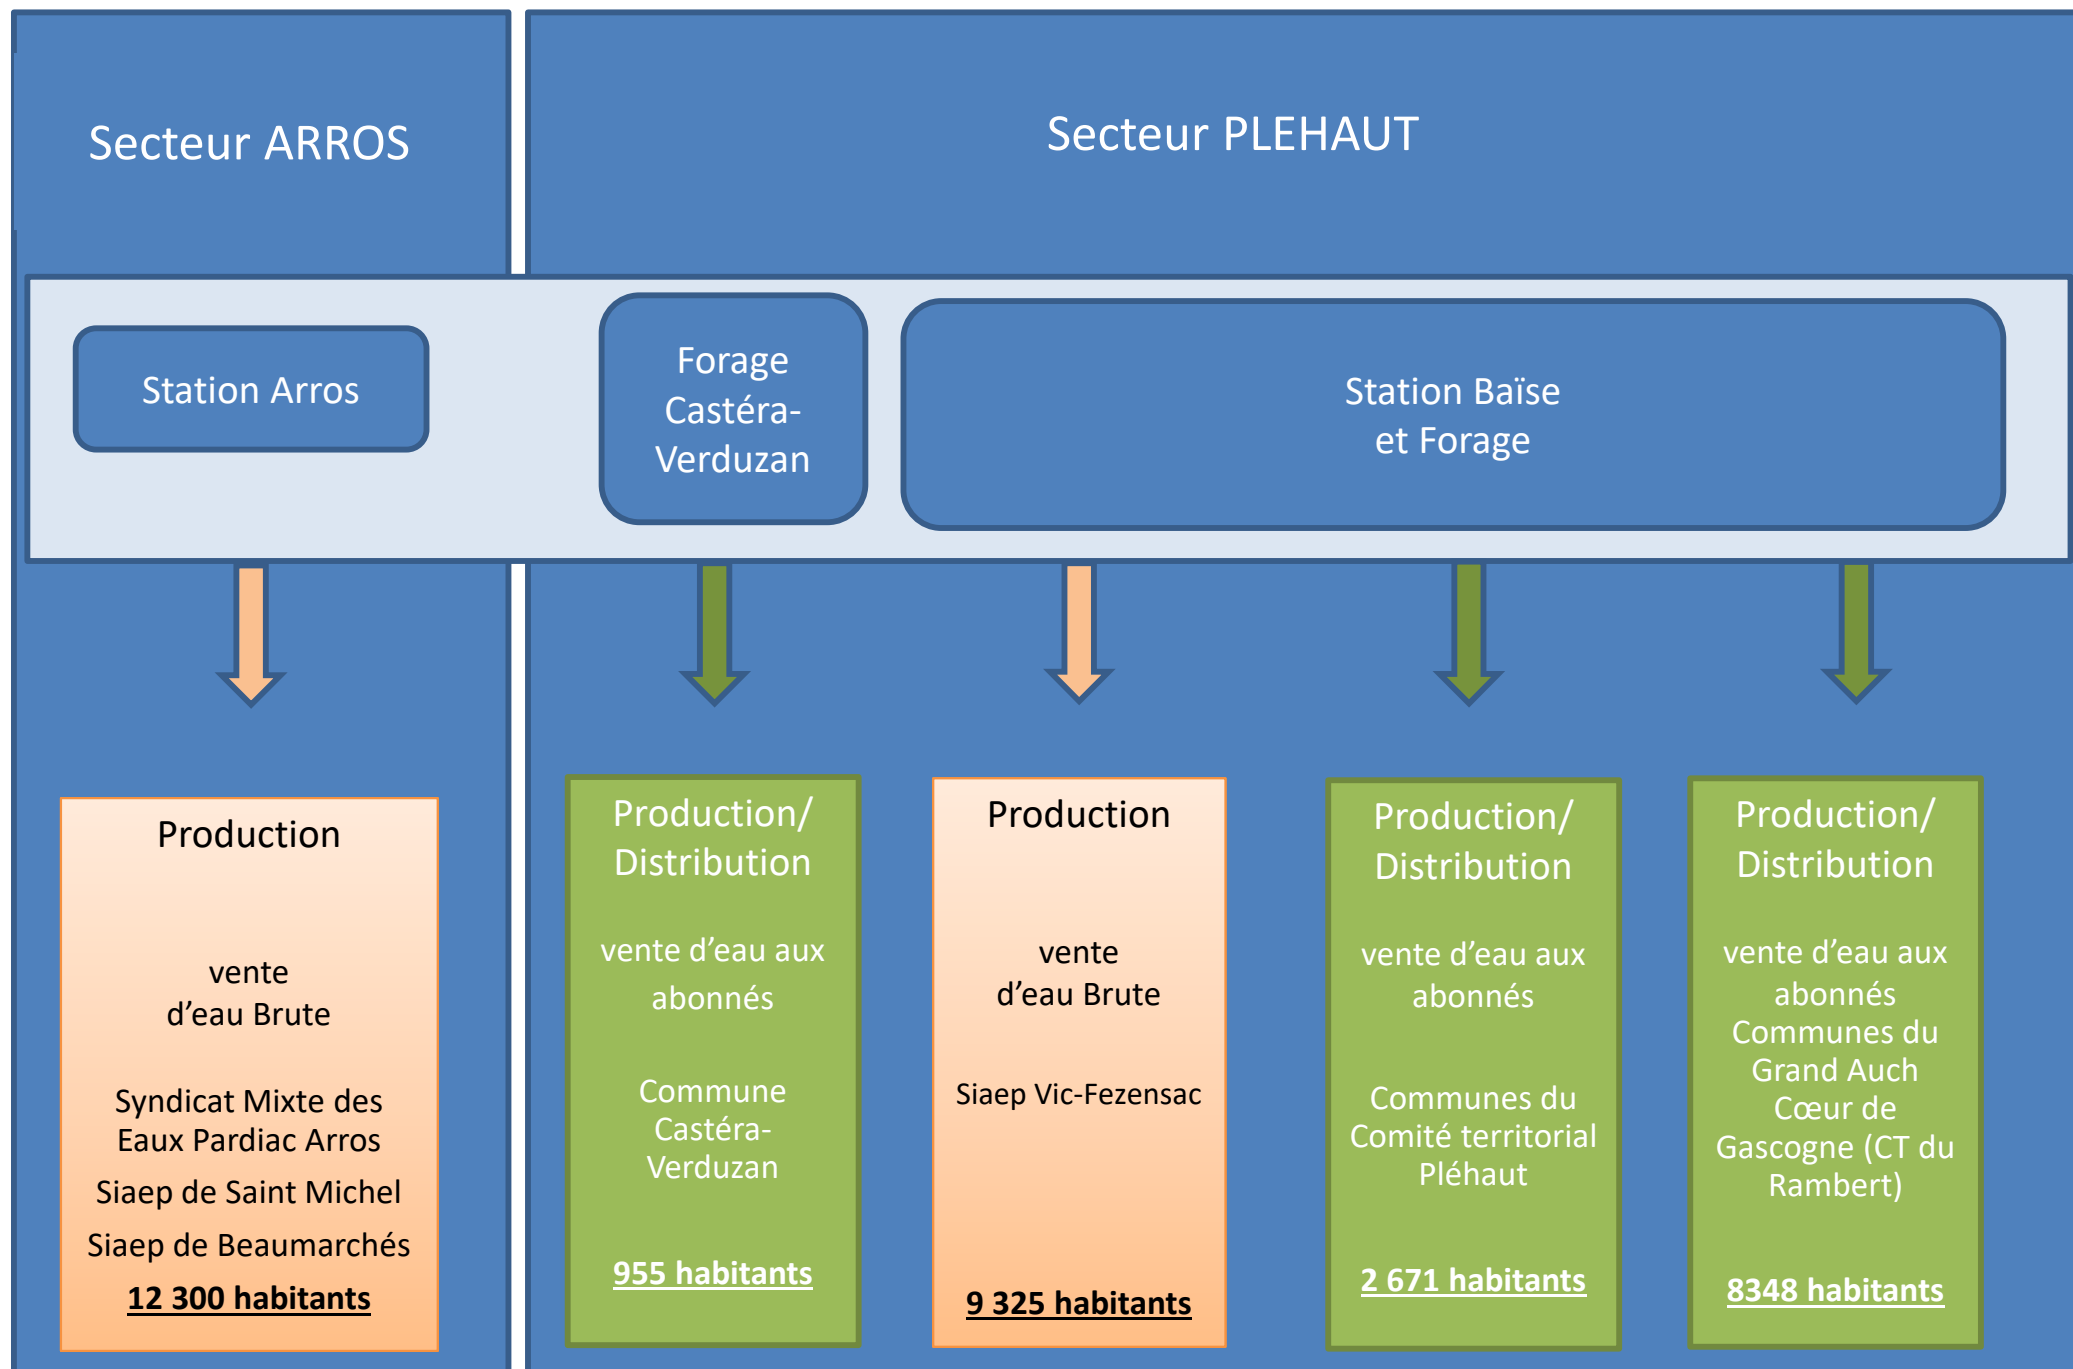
Secteur ARROS

Secteur PLEHAUT

Station Arros

Forage Castéra-Verduzan

Station Baïse et Forage

Production

vente d’eau Brute

Syndicat Mixte des Eaux Pardiac Arros

Siaep de Saint Michel

Siaep de Beaumarchés

12 300 habitants

Production/ Distribution

vente d’eau aux abonnés

Commune Castéra-Verduzan

955 habitants

Production

vente d’eau Brute

Siaep Vic-Fezensac

9 325 habitants

Production/ Distribution

vente d’eau aux abonnés

Communes du Comité territorial Pléhaut

2 671 habitants

Production/ Distribution

vente d’eau aux abonnés Communes du Grand Auch Cœur de Gascogne (CT du Rambert)

8348 habitants